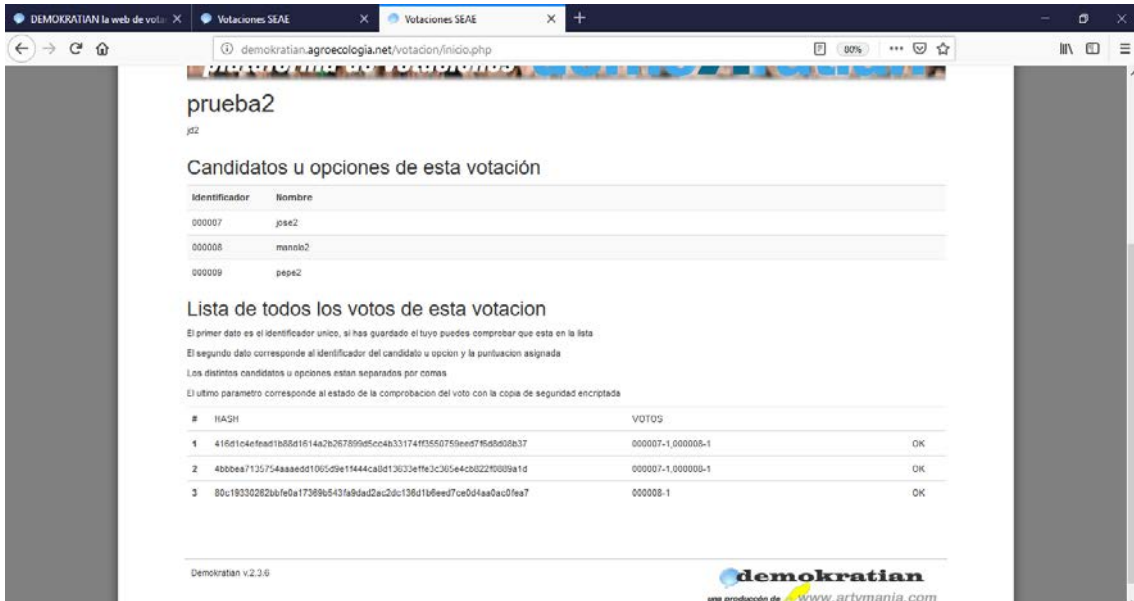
DEMOKRATIAN la web de vota ×
Votaciones SEAE ×
Votaciones SEAE ×
+

demokratian.agroecologia.net/votacion/inicio.php
80%

prueba2

jd2

Candidatos u opciones de esta votación

| Identificador | Nombre |
|---|---|
| 000007 | jose2 |
| 000008 | manolo2 |
| 000009 | pepe2 |

Lista de todos los votos de esta votacion

El primer dato es el identificador unico, si has guardado el tuyo puedes comprobar que esta en la lista

El segundo dato corresponde al identificador del candidato u opcion y la puntuacion asignada

Los distintos candidatos u opciones estan separados por comas

El ultimo parametro corresponde al estado de la comprobacion del voto con la copia de seguridad encriptada

| # | HASH | VOTOS | |
|---|---|---|---|
| 1 | 416d1c4efead1b88d1614a2b267899d5cc4b33174ff3550759eed7f6d8d08b37 | 000007-1,000008-1 | OK |
| 2 | 4bbbea7135754aaaedd1065d9e1f444ca8d13633effe3c365e4cb822f0809a1d | 000007-1,000008-1 | OK |
| 3 | 80c19330262bbfe0a17369b543fa9dad2ac2dc136d1b6eed7ce0d4aa0ac0fea7 | 000008-1 | OK |

Demokratian v.2.3.6

demokratian
una producción de www.artymania.com